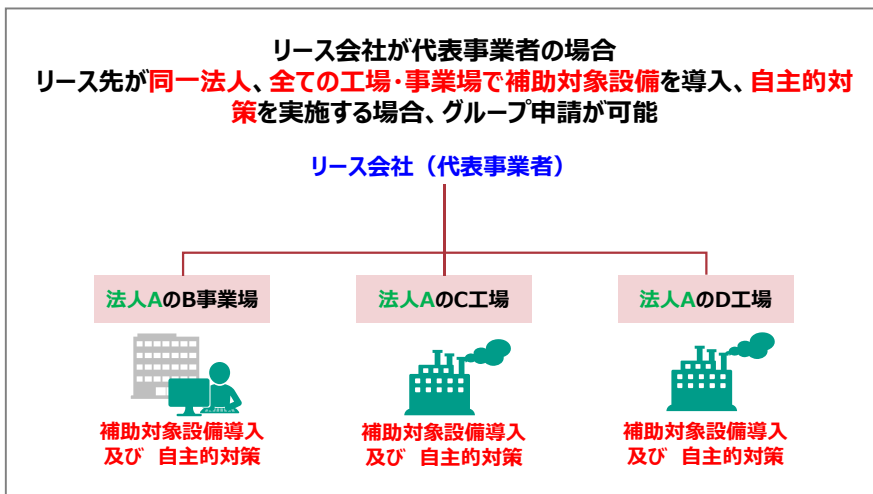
リース会社が代表事業者の場合
リース先が同一法人、全ての工場・事業場で補助対象設備を導入、自主的対策を実施する場合、グループ申請が可能

リース会社（代表事業者）

法人AのB事業場

補助対象設備導入
及び　自主的対策

法人AのC工場

補助対象設備導入
及び　自主的対策

法人AのD工場

補助対象設備導入
及び　自主的対策